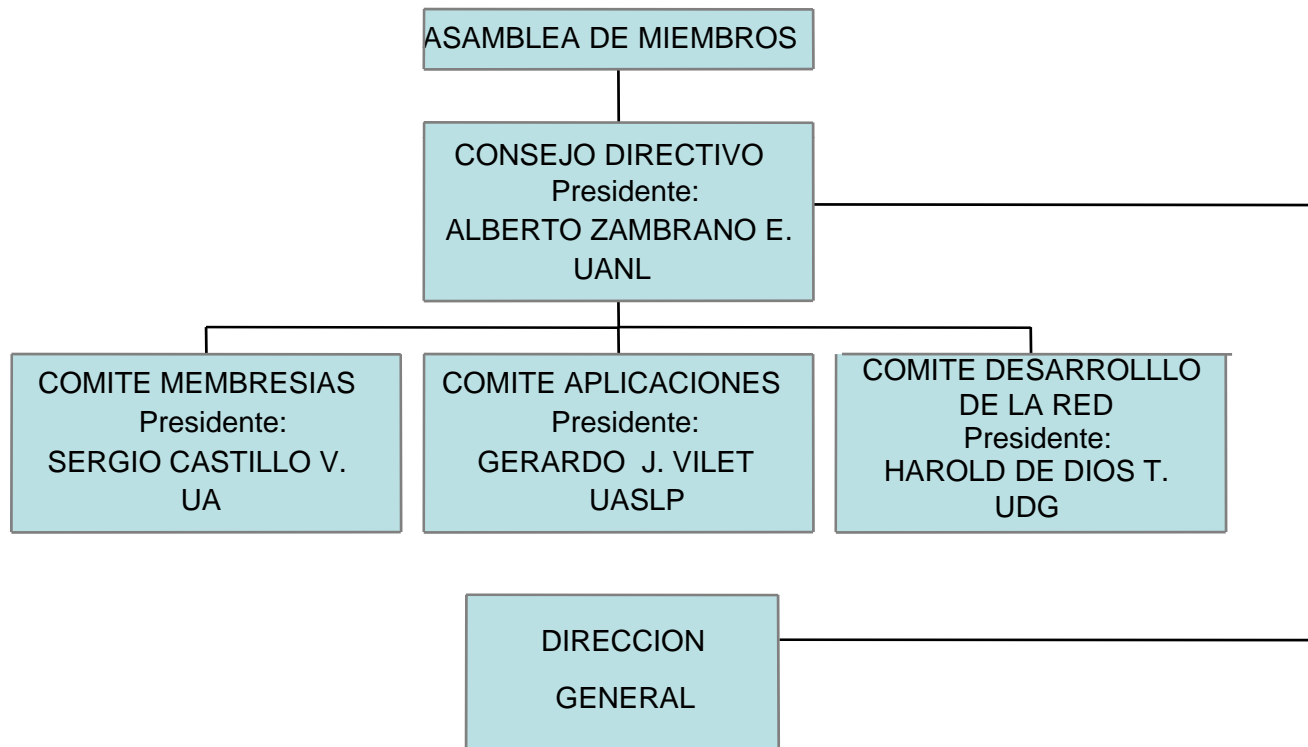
ASAMBLEA DE MIEMBROS

CONSEJO DIRECTIVO
Presidente:
ALBERTO ZAMBRANO E.
UANL

COMITE MEMBRESIAS
Presidente:
SERGIO CASTILLO V.
UA

COMITE APLICACIONES
Presidente:
GERARDO J. VILET
UASLP

COMITE DESARROLLLO DE LA RED
Presidente:
HAROLD DE DIOS T.
UDG

DIRECCION
GENERAL